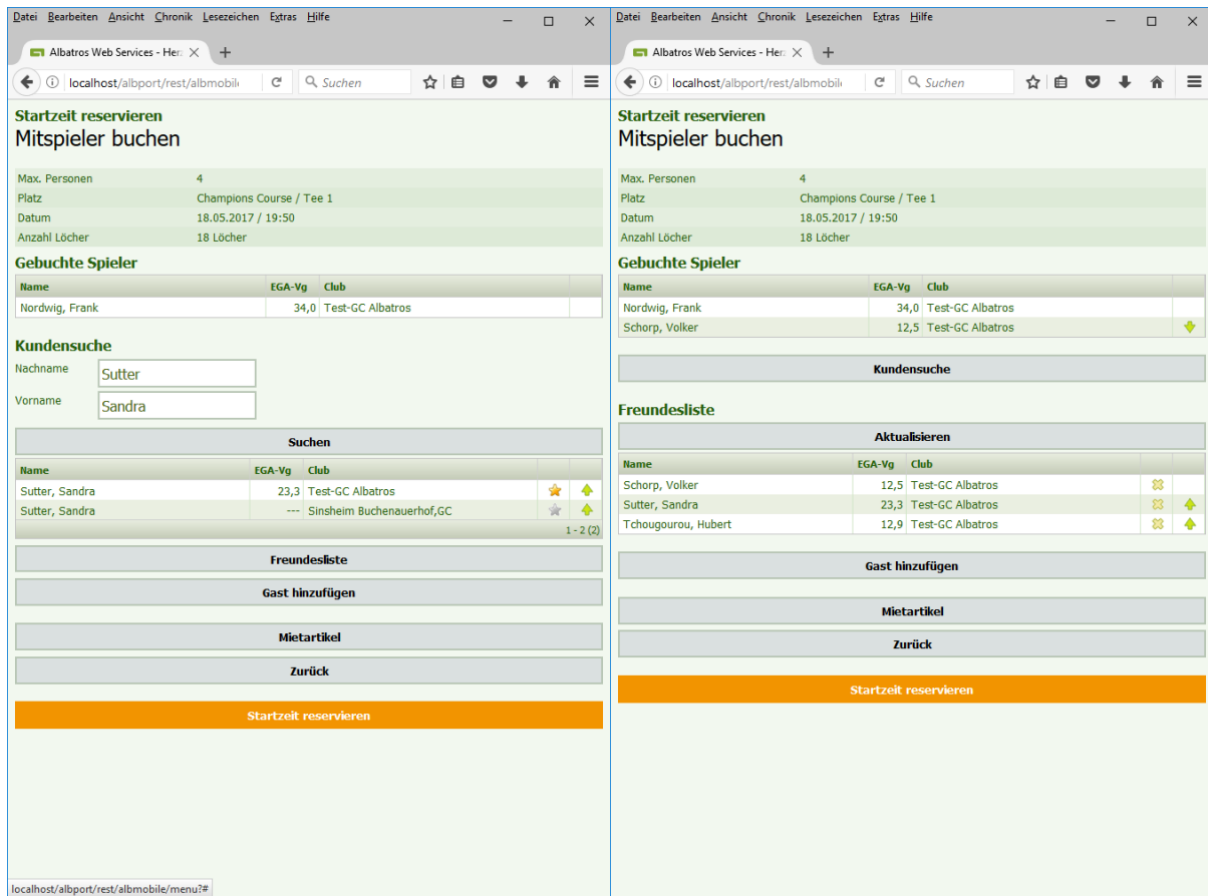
Datei Bearbeiten Ansicht Chronik Lesezeichen Extras Hilfe

Albatros Web Services - Her

localhost/albport/rest/albmobile

Suchen

Startzeit reservieren
Mitspieler buchen

| Max. Personen | 4 |
|---|---|
| Platz | Champions Course / Tee 1 |
| Datum | 18.05.2017 / 19:50 |
| Anzahl Löcher | 18 Löcher |

Gebuchte Spieler

| Name | EGA-Vg | Club |
|---|---|---|
| Nordwig, Frank | 34,0 | Test-GC Albatros |

Kundensuche

Nachname Sutter

Vorname Sandra

Suchen

| Name | EGA-Vg | Club |
|---|---|---|
| Sutter, Sandra | 23,3 | Test-GC Albatros |
| Sutter, Sandra | --- | Sinsheim Buchenauerhof,GC |

1 - 2 (2)

Freundesliste

Gast hinzufügen

Mietartikel

Zurück

Startzeit reservieren

localhost/albport/rest/albmobile/menu?#

Datei Bearbeiten Ansicht Chronik Lesezeichen Extras Hilfe

Albatros Web Services - Her

localhost/albport/rest/albmobile

Suchen

Startzeit reservieren
Mitspieler buchen

| Max. Personen | 4 |
|---|---|
| Platz | Champions Course / Tee 1 |
| Datum | 18.05.2017 / 19:50 |
| Anzahl Löcher | 18 Löcher |

Gebuchte Spieler

| Name | EGA-Vg | Club |
|---|---|---|
| Nordwig, Frank | 34,0 | Test-GC Albatros |
| Schorp, Volker | 12,5 | Test-GC Albatros |

Kundensuche

Freundesliste

Aktualisieren

| Name | EGA-Vg | Club |
|---|---|---|
| Schorp, Volker | 12,5 | Test-GC Albatros |
| Sutter, Sandra | 23,3 | Test-GC Albatros |
| Tchougourou, Hubert | 12,9 | Test-GC Albatros |

Gast hinzufügen

Mietartikel

Zurück

Startzeit reservieren